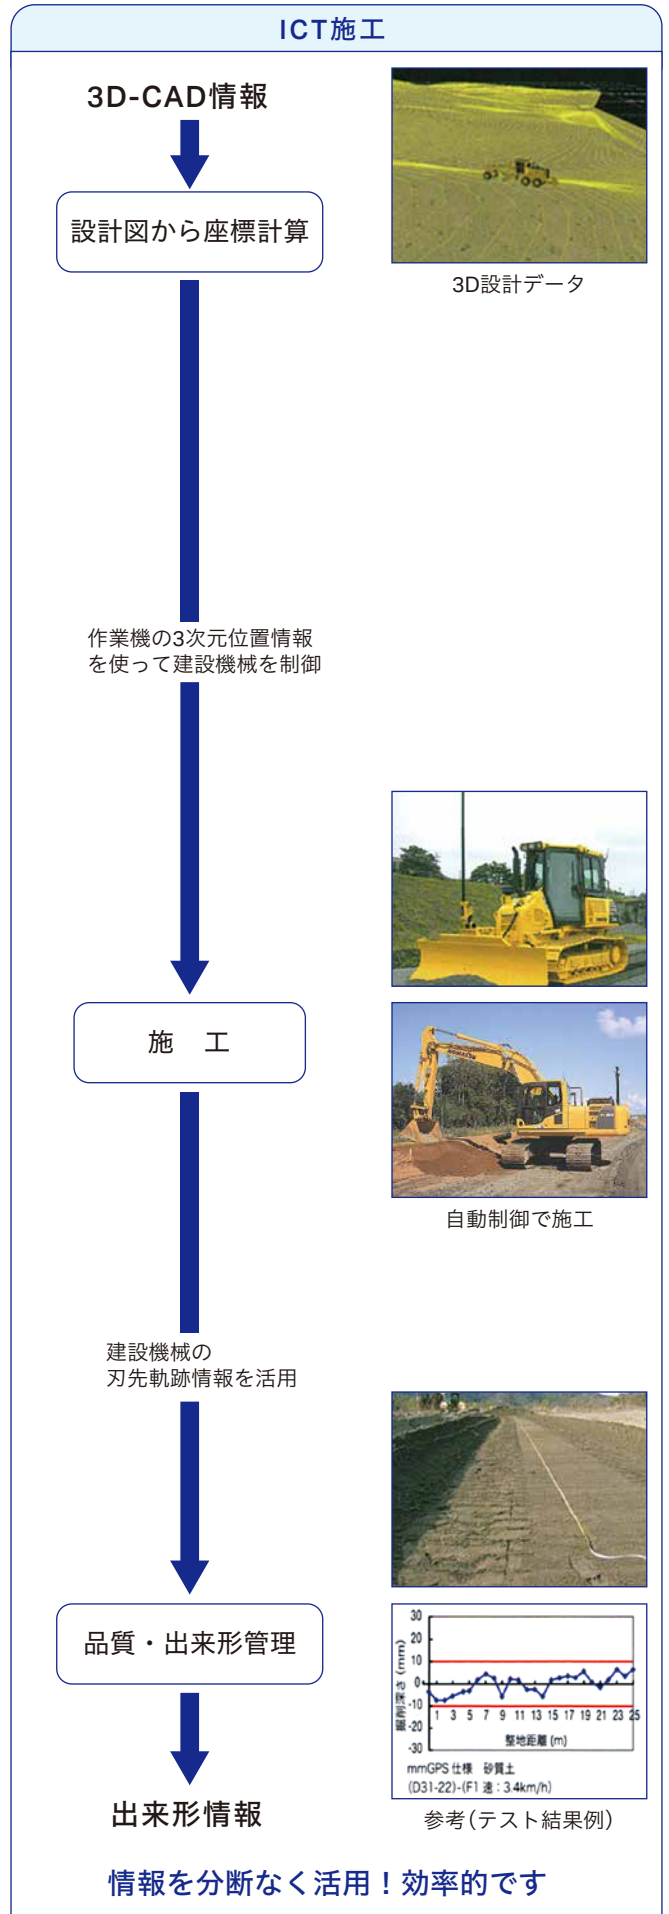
ICT施工

3D-CAD情報

設計図から座標計算

3D設計データ

作業機の3次元位置情報を使って建設機械を制御

施　工

自動制御で施工

建設機械の刃先軌跡情報を活用

品質・出来形管理

30
20
10
0
-10
-20
-30
1 3 5 7 9 11 13 15 17 19 21 23 25
整地距離 (m)
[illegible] (mm)
mmGPS 仕様　砂質土
(D31-22)-(F1 速：3.4km/h)

参考（テスト結果例）

出来形情報

情報を分断なく活用！効率的です